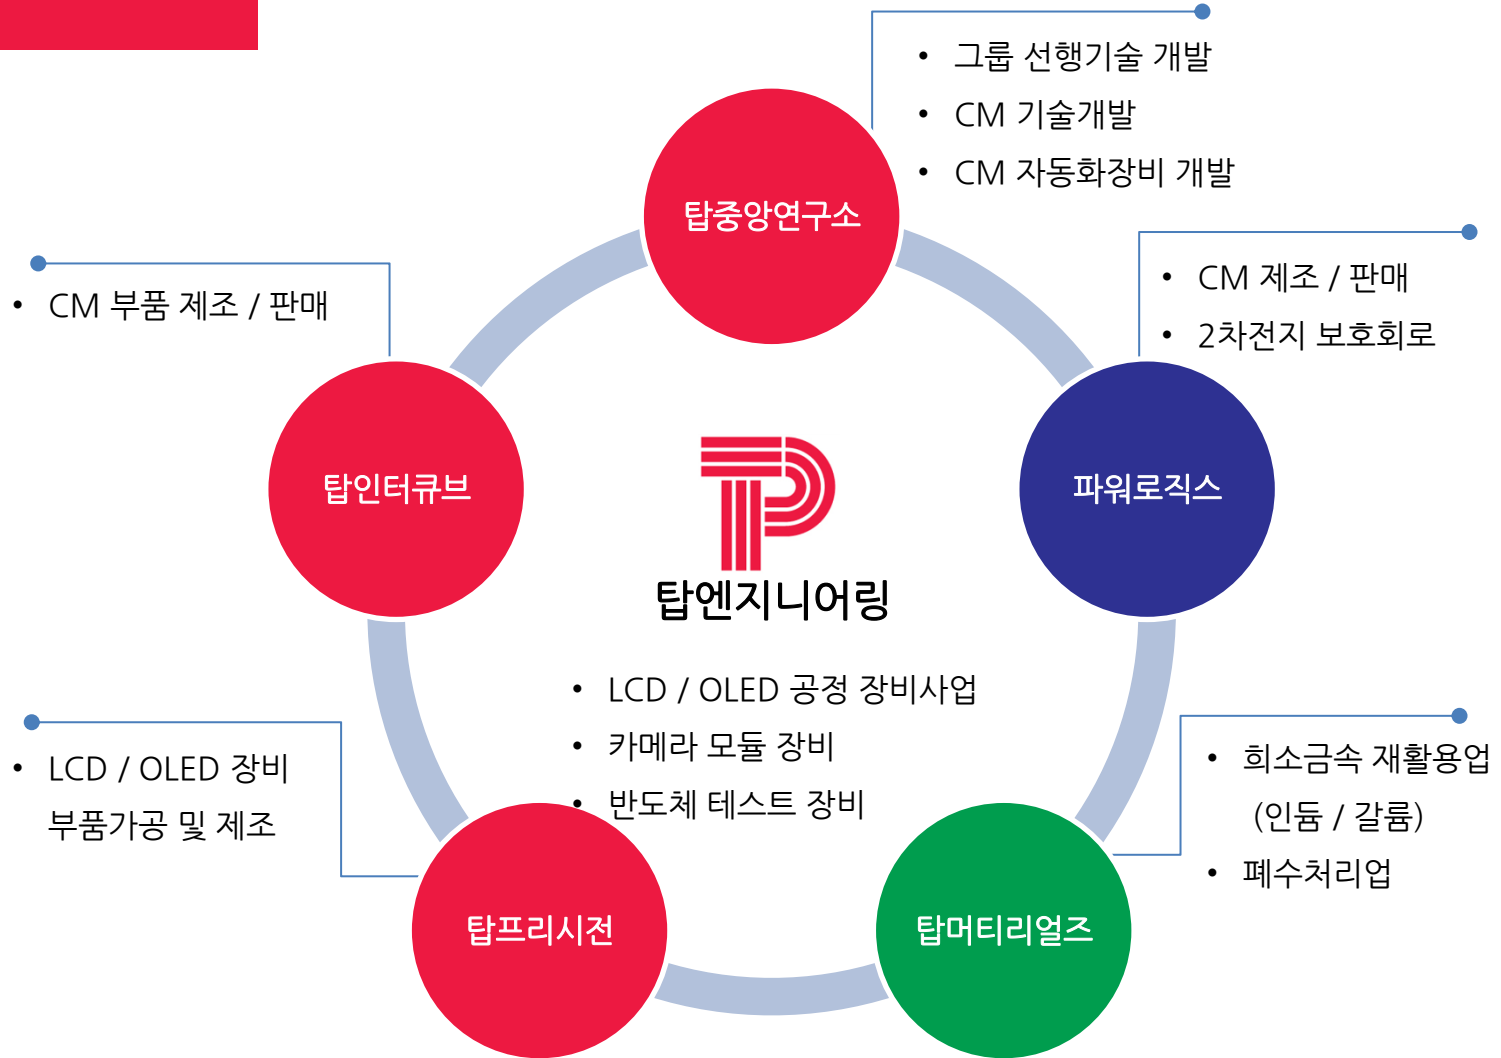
탑중앙연구소

• 그룹 선행기술 개발
• CM 기술개발
• CM 자동화장비 개발

• CM 부품 제조 / 판매

탑인터큐브

• CM 제조 / 판매
• 2차전지 보호회로

파워로직스

탑엔지니어링

• LCD / OLED 공정 장비사업
• 카메라 모듈 장비
• 반도체 테스트 장비

• LCD / OLED 장비 부품가공 및 제조

탑프리시전

탑머티리얼즈

• 희소금속 재활용업 (인듐 / 갈륨)
• 폐수처리업